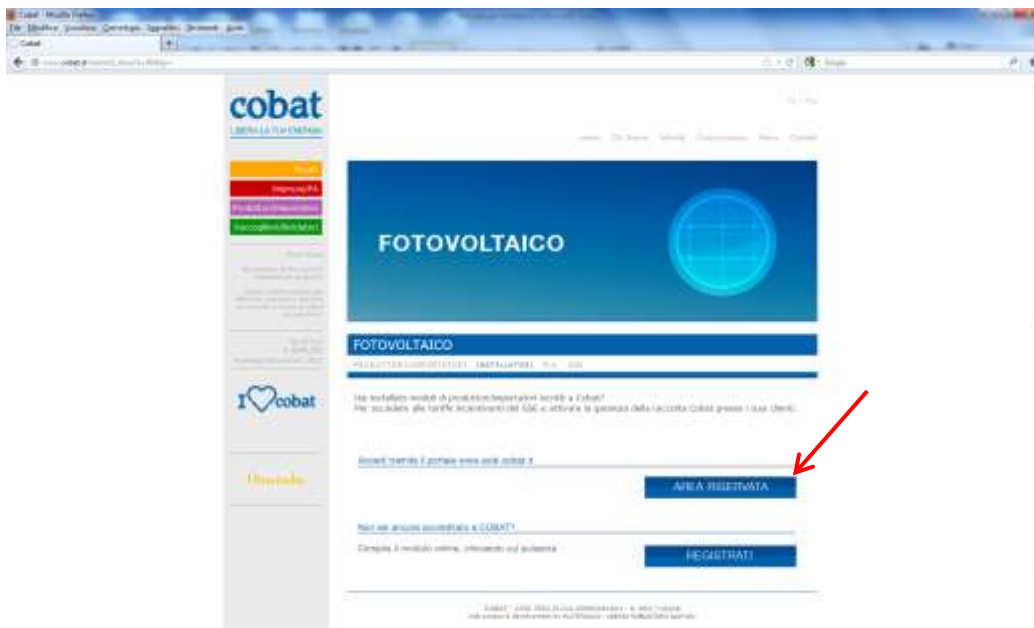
Cobat - Mozilla Firefox
File Modifica Visualizza Cronologia Segnalibri Strumenti Aiuto
Cobat

cobat
LIBERA LA TUA ENERGIA

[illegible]

Home Chi Siamo Attività Comunicazione News Contatti

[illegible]
Imprese/PA
Produttori/Importatori
Raccoglitori/Riciclatori

FOTOVOLTAICO

FOTOVOLTAICO
PRODUTTORI/IMPORTATORI INSTALLATORI P.A. GSE

Hai installato moduli di produttori/importatori iscritti a Cobat?
Per accedere alle tariffe incentivanti del GSE e attivare la garanzia della raccolta Cobat presso i tuoi Clienti:

Accedi tramite il portale www.aree.cobat.it

AREA RISERVATA

Non sei ancora accreditato a COBAT?

Compila il modulo online, cliccando sul pulsante

REGISTRATI

I cobat

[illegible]